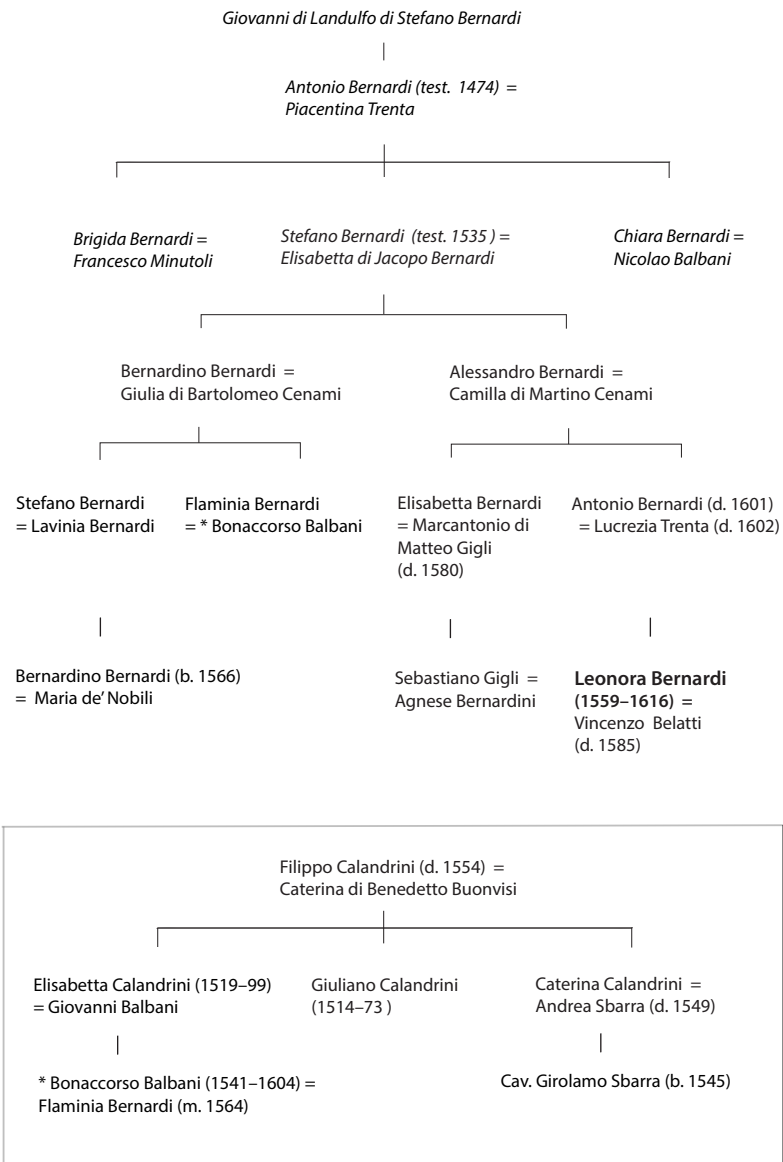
Giovanni di Landulfo di Stefano Bernardi

Antonio Bernardi (test. 1474) = Piacentina Trenta

Brigida Bernardi = Francesco Minutoli

Stefano Bernardi (test. 1535 ) = Elisabetta di Jacopo Bernardi

Chiara Bernardi = Nicolao Balbani

Bernardino Bernardi = Giulia di Bartolomeo Cenami

Alessandro Bernardi = Camilla di Martino Cenami

Stefano Bernardi = Lavinia Bernardi

Flaminia Bernardi = * Bonaccorso Balbani

Elisabetta Bernardi = Marcantonio di Matteo Gigli (d. 1580)

Antonio Bernardi (d. 1601) = Lucrezia Trenta (d. 1602)

Bernardino Bernardi (b. 1566) = Maria de' Nobili

Sebastiano Gigli = Agnese Bernardini

**Leonora Bernardi (1559–1616)** = Vincenzo Belatti (d. 1585)

Filippo Calandrini (d. 1554) = Caterina di Benedetto Buonvisi

Elisabetta Calandrini (1519–99) = Giovanni Balbani

Giuliano Calandrini (1514–73 )

Caterina Calandrini = Andrea Sbarra (d. 1549)

* Bonaccorso Balbani (1541–1604) = Flaminia Bernardi (m. 1564)

Cav. Girolamo Sbarra (b. 1545)